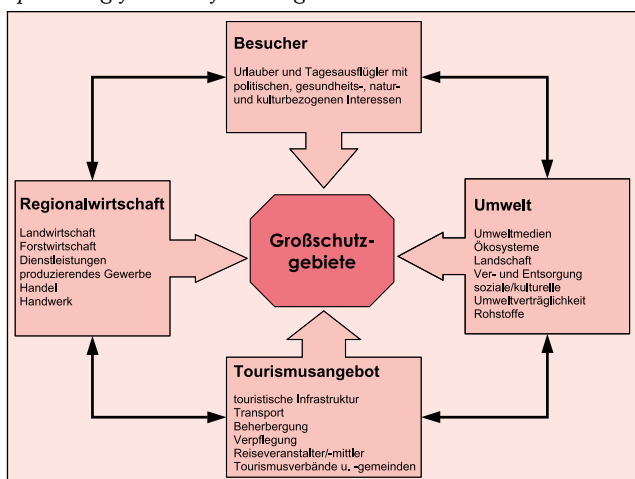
Besucher

Urlauber und Tagesausflügler mit politischen, gesundheits-, natur- und kulturbezogenen Interessen

Regionalwirtschaft

Landwirtschaft
Forstwirtschaft
Dienstleistungen
produzierendes Gewerbe
Handel
Handwerk

Großschutz-gebiete

Umwelt

Umweltmedien
Ökosysteme
Landschaft
Ver- und Entsorgung
soziale/kulturelle
Umweltverträglichkeit
Rohstoffe

Tourismusangebot

touristische Infrastruktur
Transport
Beherbergung
Verpflegung
Reiseveranstalter/-mittler
Tourismusverbände u. -gemeinden